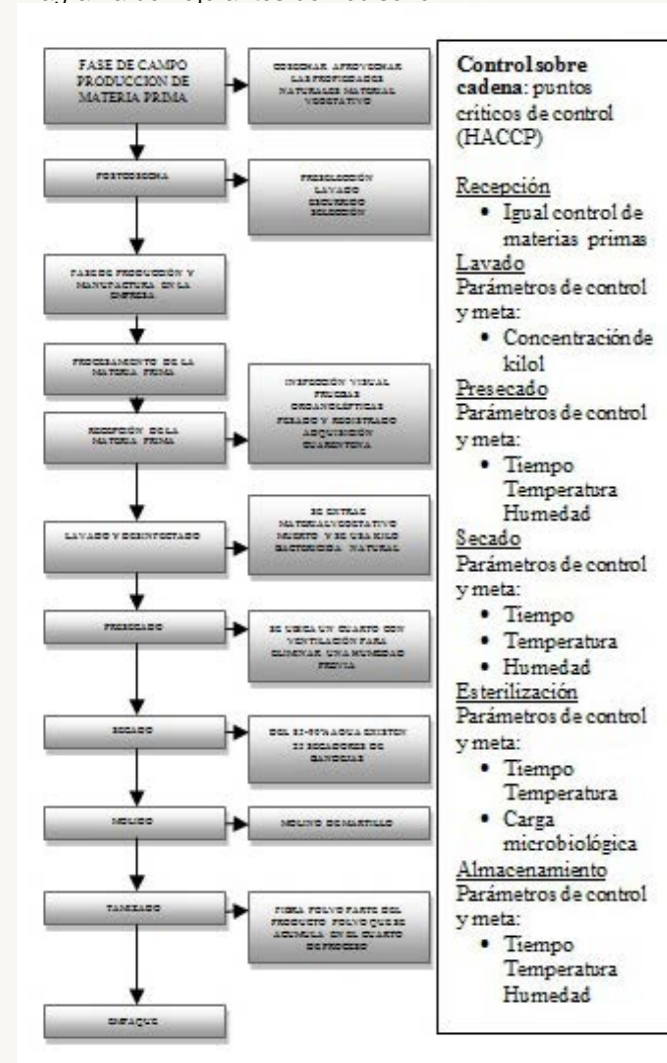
FASE DE CAMPO PRODUCCION DE MATERIA PRIMA

COSECHAR APROVECHAR LAS PROPIEDADES NATURALES MATERIAL VEGETATIVO

POSTCOSECHA

PRESELECCIÓN LAVADO ESCURRIDO SELECCIÓN

FASE DE PRODUCCIÓN Y MANUFACTURA EN LA EMPRESA

PROCESAMIENTO DE LA MATERIA PRIMA

RECEPCIÓN DE LA MATERIA PRIMA

INSPECCIÓN VISUAL PRUEBAS ORGANOLÉPTICAS PESADO Y REGISTRADO ADQUISICIÓN CUARENTENA

LAVADO Y DESINFECTADO

SE EXTRAE MATERIAL VEGETATIVO MUERTO Y SE USA KILOL BACTERICIDA NATURAL

PRESECADO

SE UBICA UN CUARTO CON VENTILACIÓN PARA ELIMINAR UNA HUMEDAD PREVIA

SECADO

DEL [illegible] AGUA EXISTEN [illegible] SECADORES DE BANDEJAS

MOLIDO

MOLINO DE MARTILLO

TAMIZADO

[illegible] POLVO PARTE DEL PRODUCTO POLVO QUE SE ACUMULA EN EL CUARTO DE PROCESO

EMPAQUE

**Control sobre cadena**: puntos críticos de control (HACCP)

Recepción
• Igual control de materias primas
Lavado
Parámetros de control y meta:
• Concentración de kilol
Presecado
Parámetros de control y meta:
• Tiempo Temperatura Humedad
Secado
Parámetros de control y meta:
• Tiempo
• Temperatura
• Humedad
Esterilización
Parámetros de control y meta:
• Tiempo Temperatura
• Carga microbiológica
Almacenamiento
Parámetros de control y meta:
• Tiempo Temperatura Humedad